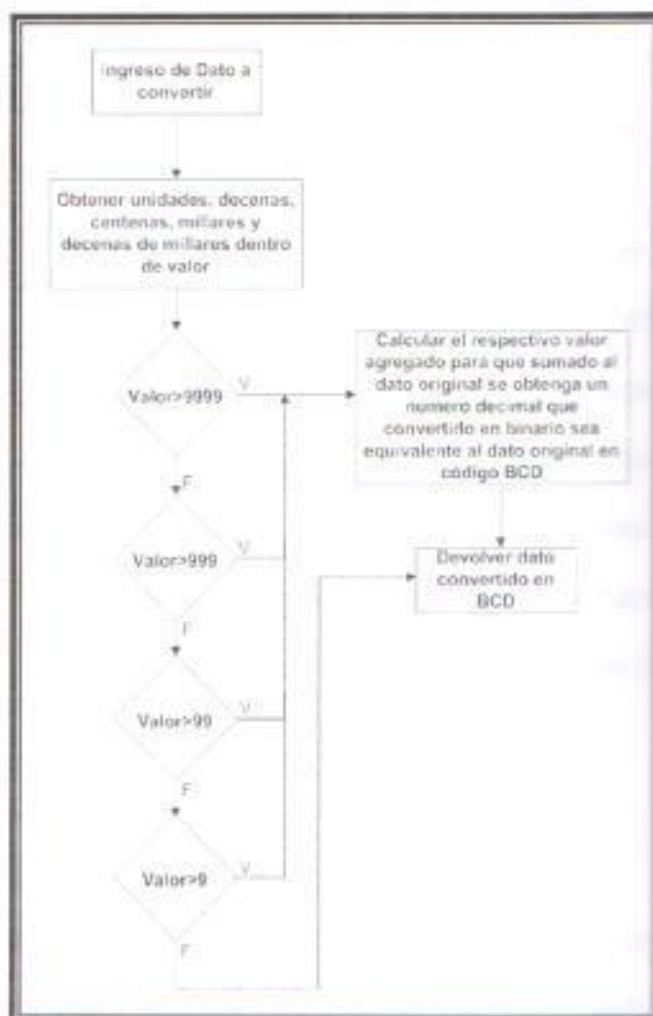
Ingreso de Dato a convertir

Obtener unidades, decenas, centenas, millares y decenas de millares dentro de valor

Valor>9999

V

Calcular el respectivo valor agregado para que sumado al dato original se obtenga un numero decimal que convertido en binario sea equivalente al dato original en código BCD

F

Valor>999

V

Devolver dato convertido en BCD

F

Valor>99

V

F

Valor>9

V

F